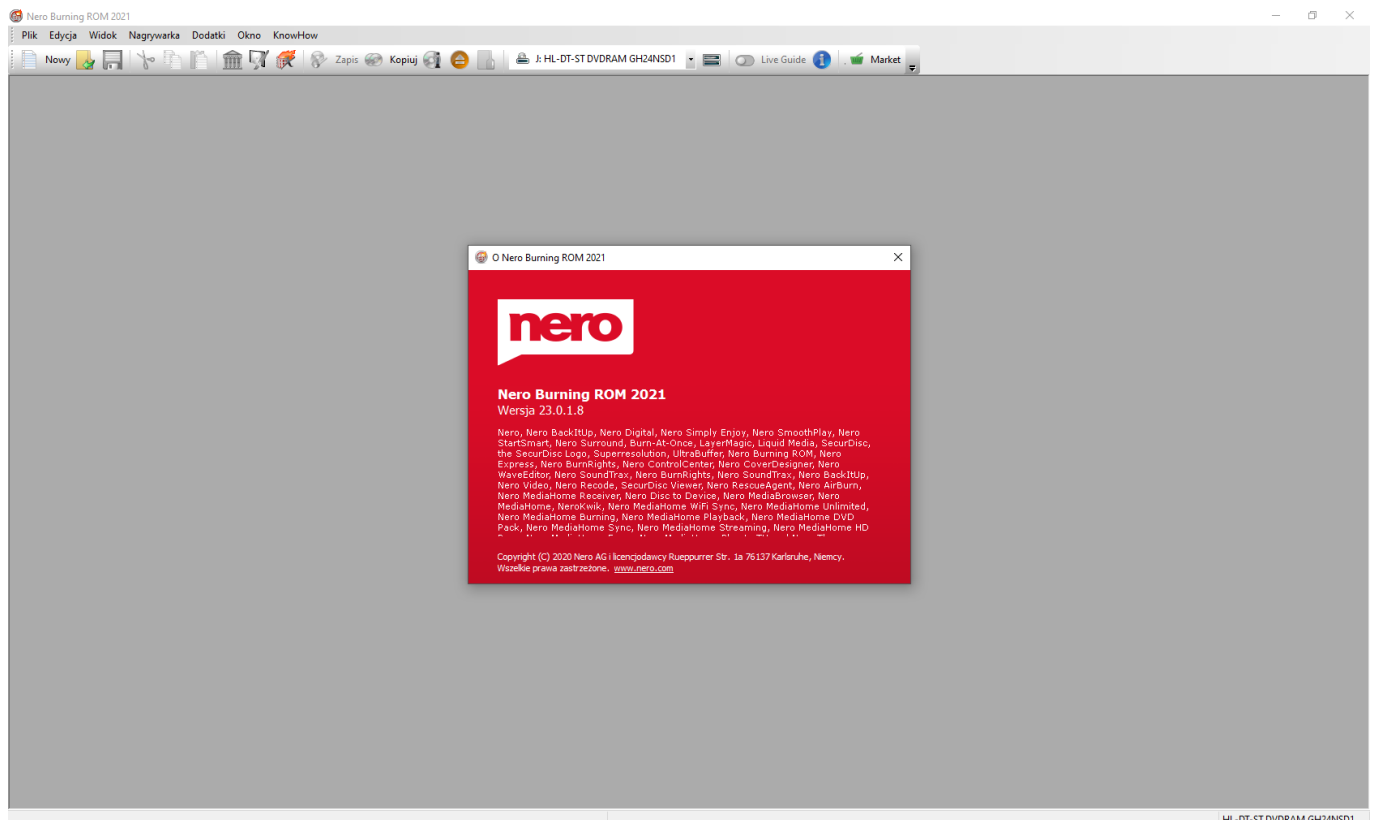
Nero Burning ROM 2021

Plik Edycja Widok Nagrywarka Dodatki Okno KnowHow

Nowy Zapis Kopiuj J: HL-DT-ST DVDRAM GH24NSD1 Live Guide Market

O Nero Burning ROM 2021

nero

Nero Burning ROM 2021
Wersja 23.0.1.8

Nero, Nero BackItUp, Nero Digital, Nero Simply Enjoy, Nero SmoothPlay, Nero StartSmart, Nero Surround, Burn-At-Once, LayerMagic, Liquid Media, SecurDisc, the SecurDisc Logo, Superresolution, UltraBuffer, Nero Burning ROM, Nero Express, Nero BurnRights, Nero ControlCenter, Nero CoverDesigner, Nero WaveEditor, Nero SoundTrax, Nero BurnRights, Nero SoundTrax, Nero BackItUp, Nero Video, Nero Recode, SecurDisc Viewer, Nero RescueAgent, Nero AirBurn, Nero MediaHome Receiver, Nero Disc to Device, Nero MediaBrowser, Nero MediaHome, NeroKwik, Nero MediaHome WiFi Sync, Nero MediaHome Unlimited, Nero MediaHome Burning, Nero MediaHome Playback, Nero MediaHome DVD Pack, Nero MediaHome Sync, Nero MediaHome Streaming, Nero MediaHome HD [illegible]

Copyright (C) 2020 Nero AG i licencjodawcy Rueppurrer Str. 1a 76137 Karlsruhe, Niemcy.
Wszelkie prawa zastrzeżone. www.nero.com

HL-DT-ST DVDRAM GH24NSD1